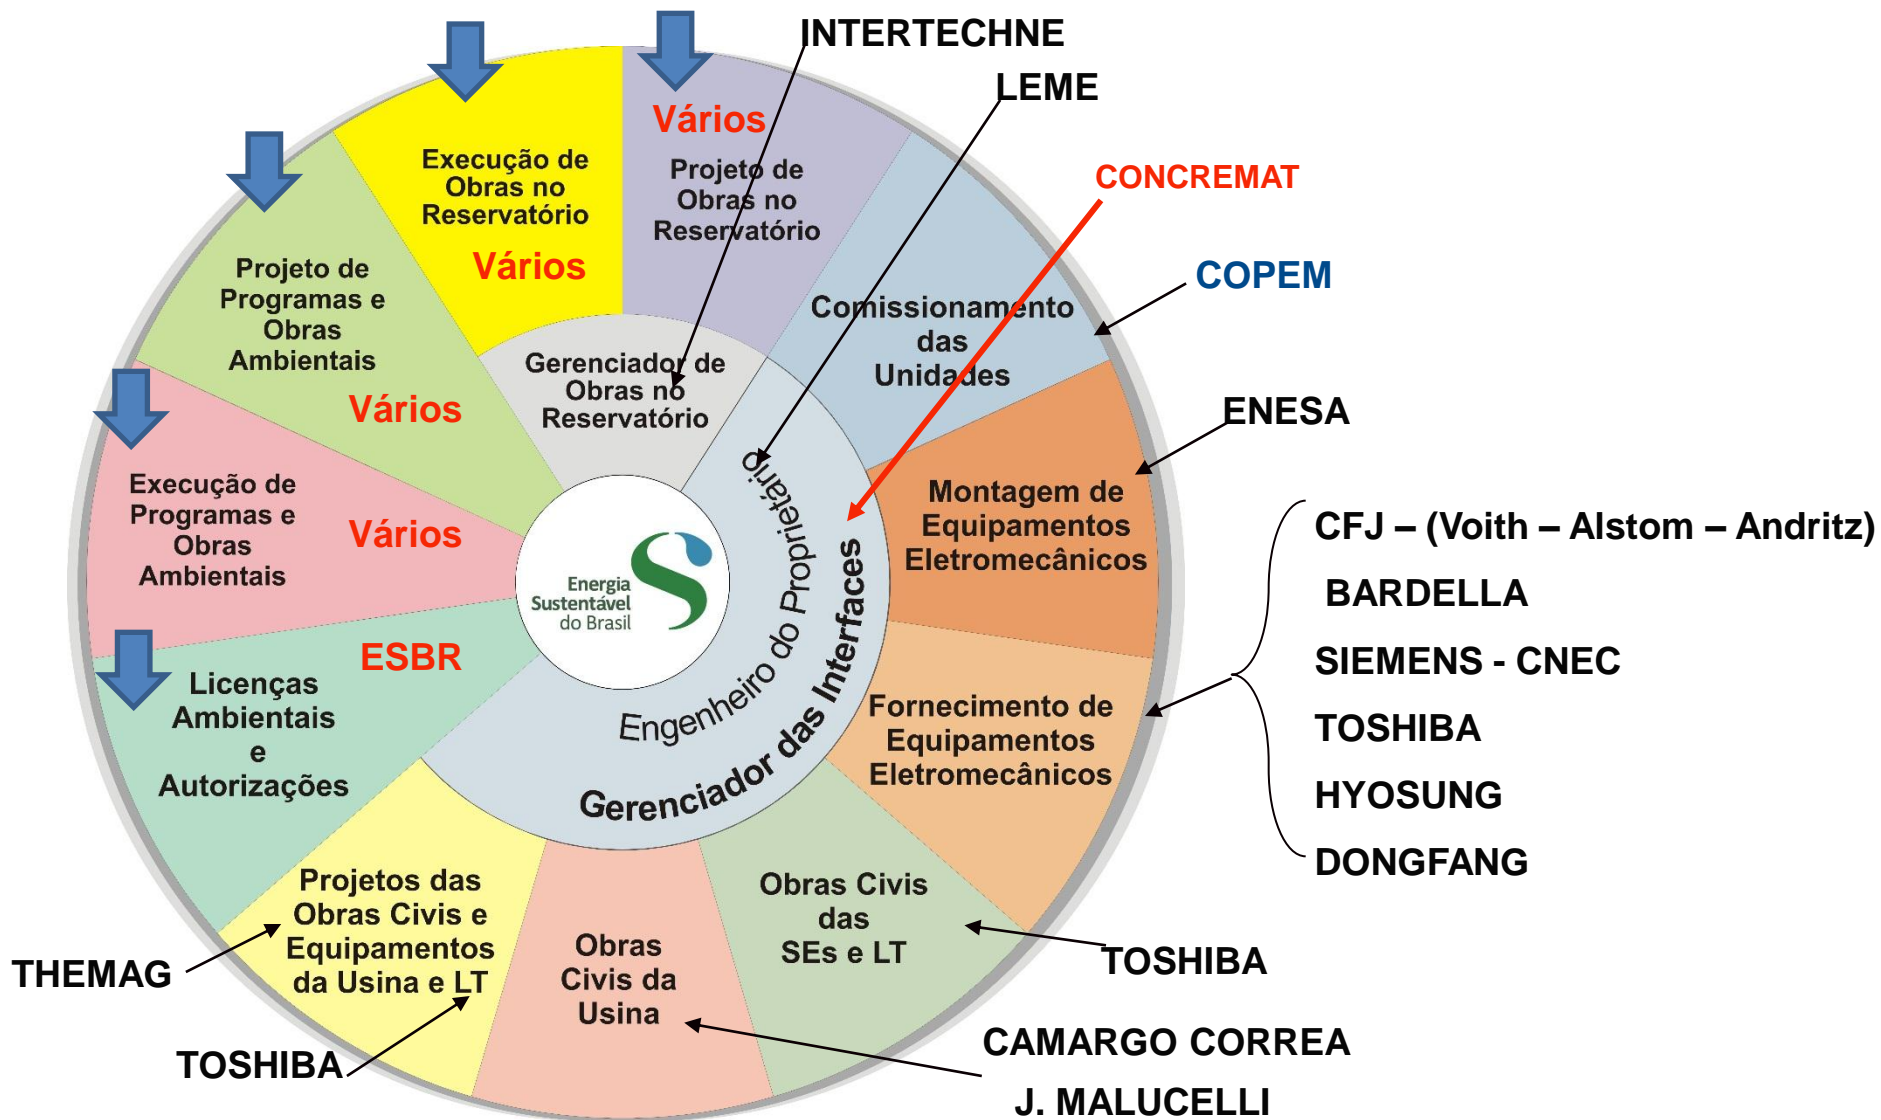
INTERTECHNE

LEME

CONCREMAT

COPEM

ENESA

CFJ – (Voith – Alstom – Andritz)

BARDELLA

SIEMENS - CNEC

TOSHIBA

HYOSUNG

DONGFANG

Vários

Execução de Obras no Reservatório

Vários

Projeto de Obras no Reservatório

Projeto de Programas e Obras Ambientais

Vários

Gerenciador de Obras no Reservatório

Comissionamento das Unidades

Execução de Programas e Obras Ambientais

Vários

Energia Sustentável do Brasil

Engenheiro do Proprietário

Gerenciador das Interfaces

Montagem de Equipamentos Eletromecânicos

ESBR

Licenças Ambientais e Autorizações

Fornecimento de Equipamentos Eletromecânicos

Projetos das Obras Civis e Equipamentos da Usina e LT

Obras Civis da Usina

Obras Civis das SEs e LT

THEMAG

TOSHIBA

TOSHIBA

CAMARGO CORREA

J. MALUCELLI